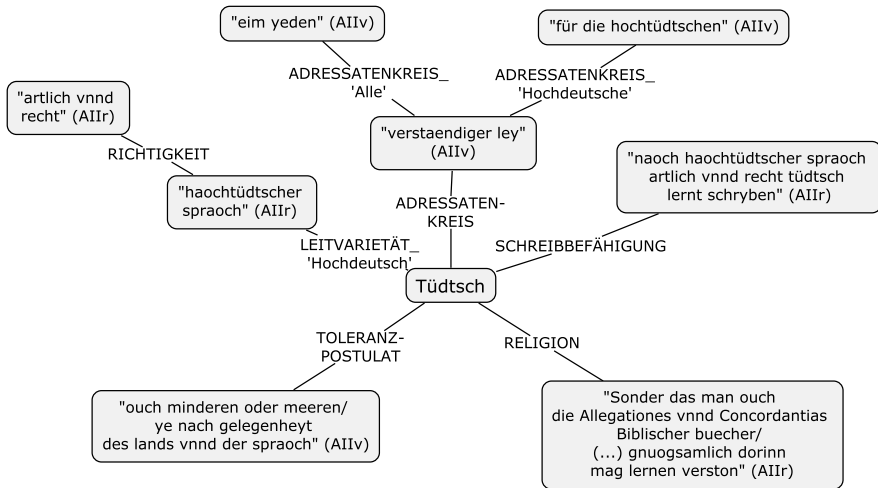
"eim yeden" (AIIv)

"für die hochtüdtschen" (AIIv)

ADRESSATENKREIS_ 'Alle'

ADRESSATENKREIS_ 'Hochdeutsche'

"artlich vnnd recht" (AIIr)

RICHTIGKEIT

"verstaendiger ley" (AIIv)

"naoch haochtüdtscher spraoch artlich vnnd recht tüdtsch lernt schryben" (AIIr)

"haochtüdtscher spraoch" (AIIr)

ADRESSATEN-KREIS

LEITVARIETÄT_ 'Hochdeutsch'

SCHREIBBEFÄHIGUNG

Tüdtsch

TOLERANZ-POSTULAT

RELIGION

"ouch minderen oder meeren/ ye nach gelegenheyt des lands vnnd der spraoch" (AIIv)

"Sonder das man ouch die Allegationes vnnd Concordantias Biblischer buecher/ (...) gnuogsamlich dorinn mag lernen verston" (AIIr)